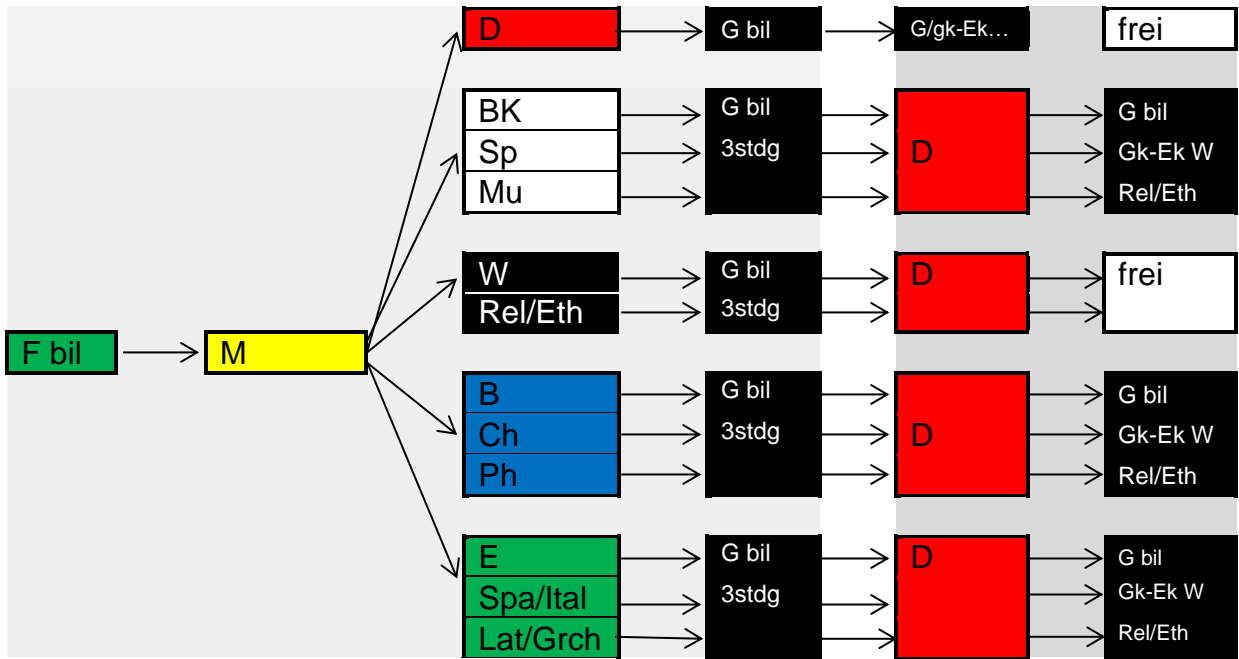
F bil
M
D
G bil
G/gk-Ek…
frei
BK
Sp
Mu
G bil
3stdg
D
G bil
Gk-Ek W
Rel/Eth
W
Rel/Eth
G bil
3stdg
D
frei
B
Ch
Ph
G bil
3stdg
D
G bil
Gk-Ek W
Rel/Eth
E
Spa/Ital
Lat/Grch
G bil
3stdg
D
G bil
Gk-Ek W
Rel/Eth